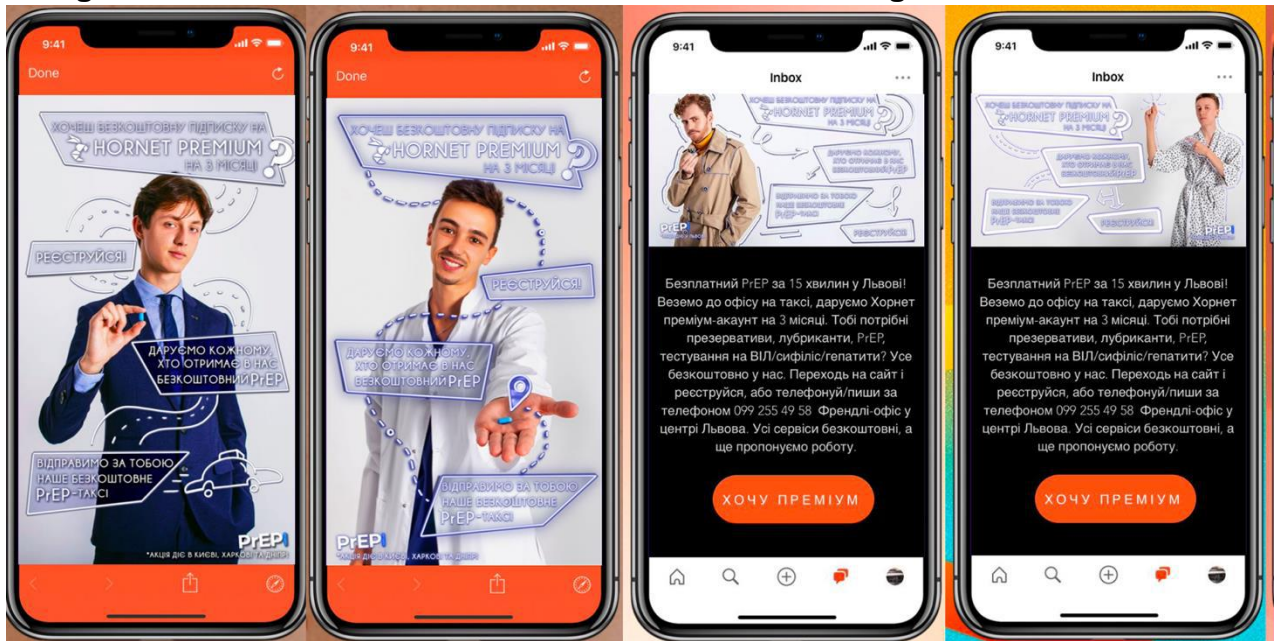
9:41

Done

ХОЧЕШ БЕЗКОШТОВНУ ПІДПИСКУ НА HORNET PREMIUM НА 3 МІСЯЦІ?

РЕЄСТРУЙСЯ!

ДАРУЄМО КОЖНОМУ, ХТО ОТРИМАЄ В НАС БЕЗКОШТОВНИЙ PrEP

ВІДПРАВИМО ЗА ТОБОЮ НАШЕ БЕЗКОШТОВНЕ PrEP-ТАКСІ

PrEP

*АКЦІЯ ДІЄ В КИЄВІ, ХАРКОВІ, ДНІПРІ

9:41

Done

ХОЧЕШ БЕЗКОШТОВНУ ПІДПИСКУ НА HORNET PREMIUM НА 3 МІСЯЦІ?

РЕЄСТРУЙСЯ!

ДАРУЄМО КОЖНОМУ, ХТО ОТРИМАЄ В НАС БЕЗКОШТОВНИЙ PrEP

ВІДПРАВИМО ЗА ТОБОЮ НАШЕ БЕЗКОШТОВНЕ PrEP-ТАКСІ

PrEP

*АКЦІЯ ДІЄ В КИЄВІ, ХАРКОВІ, ДНІПРІ

9:41

Inbox

ХОЧЕШ БЕЗКОШТОВНУ ПІДПИСКУ НА HORNET PREMIUM НА 3 МІСЯЦІ?

ДАРУЄМО КОЖНОМУ, ХТО ОТРИМАЄ В НАС БЕЗКОШТОВНИЙ PrEP

ВІДПРАВИМО ЗА ТОБОЮ НАШЕ БЕЗКОШТОВНЕ PrEP-ТАКСІ

РЕЄСТРУЙСЯ

PrEP

Безплатний PrEP за 15 хвилин у Львові! Веземо до офісу на таксі, даруємо Хорнет преміум-акаунт на 3 місяці. Тобі потрібні презервативи, лубриканти, PrEP, тестування на ВІЛ/сифіліс/гепатити? Усе безкоштовно у нас. Переходь на сайт і реєструйся, або телефонуй/пиши за телефоном 099 255 49 58 Френдлі-офіс у центрі Львова. Усі сервіси безкоштовні, а ще пропонуємо роботу.

ХОЧУ ПРЕМІУМ

9:41

Inbox

ХОЧЕШ БЕЗКОШТОВНУ ПІДПИСКУ НА HORNET PREMIUM НА 3 МІСЯЦІ?

ДАРУЄМО КОЖНОМУ, ХТО ОТРИМАЄ В НАС БЕЗКОШТОВНИЙ PrEP

ВІДПРАВИМО ЗА ТОБОЮ НАШЕ БЕЗКОШТОВНЕ PrEP-ТАКСІ

РЕЄСТРУЙСЯ

PrEP

Безплатний PrEP за 15 хвилин у Львові! Веземо до офісу на таксі, даруємо Хорнет преміум-акаунт на 3 місяці. Тобі потрібні презервативи, лубриканти, PrEP, тестування на ВІЛ/сифіліс/гепатити? Усе безкоштовно у нас. Переходь на сайт і реєструйся, або телефонуй/пиши за телефоном 099 255 49 58 Френдлі-офіс у центрі Львова. Усі сервіси безкоштовні, а ще пропонуємо роботу.

ХОЧУ ПРЕМІУМ